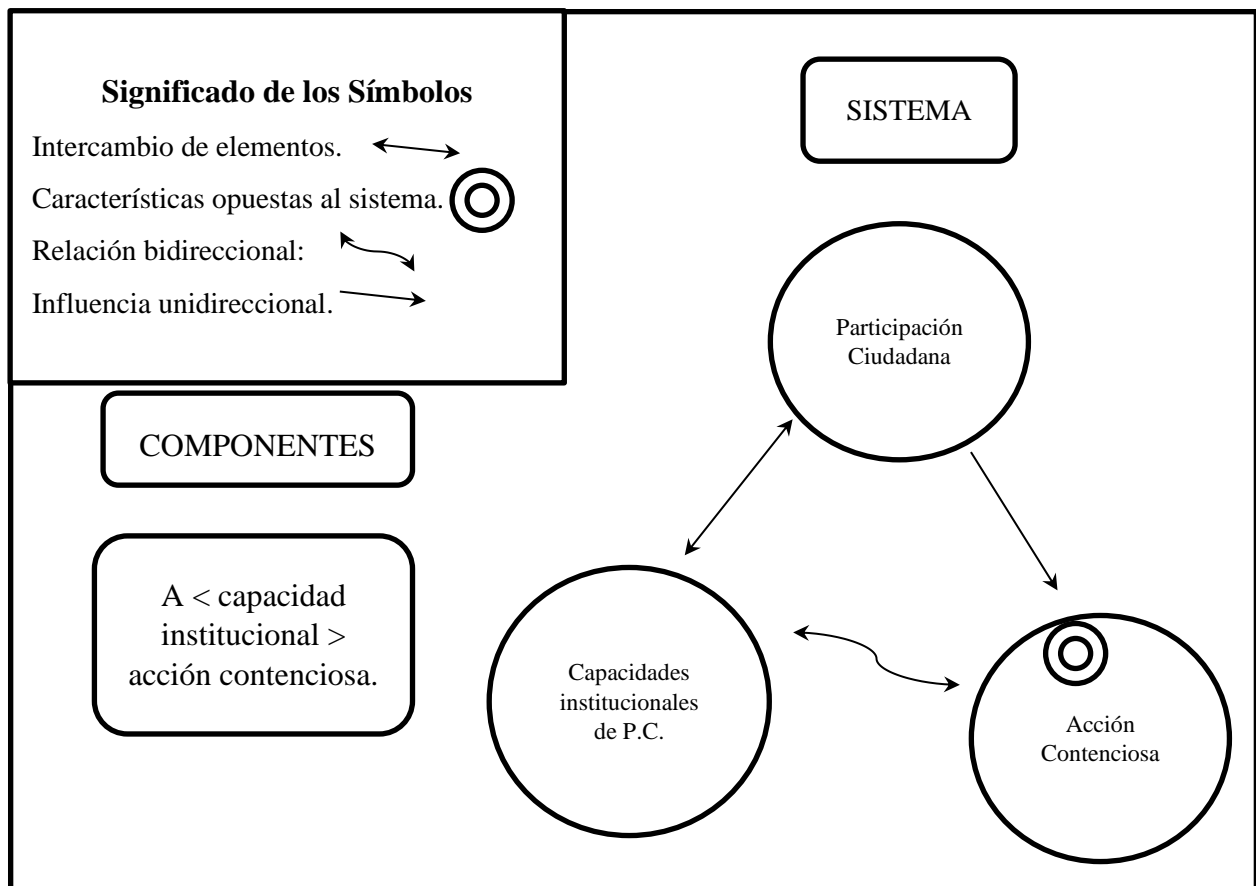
Significado de los Símbolos

Intercambio de elementos.

Características opuestas al sistema.

Relación bidireccional:

Influencia unidireccional.

SISTEMA

COMPONENTES

A < capacidad institucional > acción contenciosa.

Participación Ciudadana

Capacidades institucionales de P.C.

Acción Contenciosa